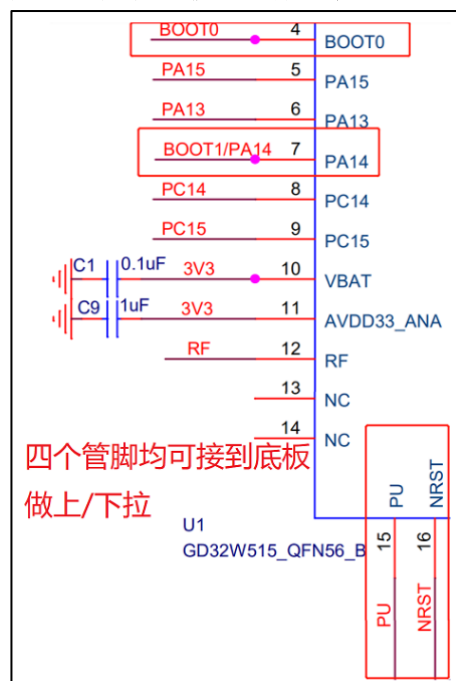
BOOT0 4 BOOT0
PA15 5 PA15
PA13 6 PA13
BOOT1/PA14 7 PA14
PC14 8 PC14
PC15 9 PC15
C1 0.1uF 3V3 10 VBAT
C9 1uF 3V3 11 AVDD33_ANA
RF 12 RF
13 NC
14 NC

四个管脚均可接到底板做上/下拉

U1
GD32W515_QFN56_B

PU NRST
15 16
PU NRST